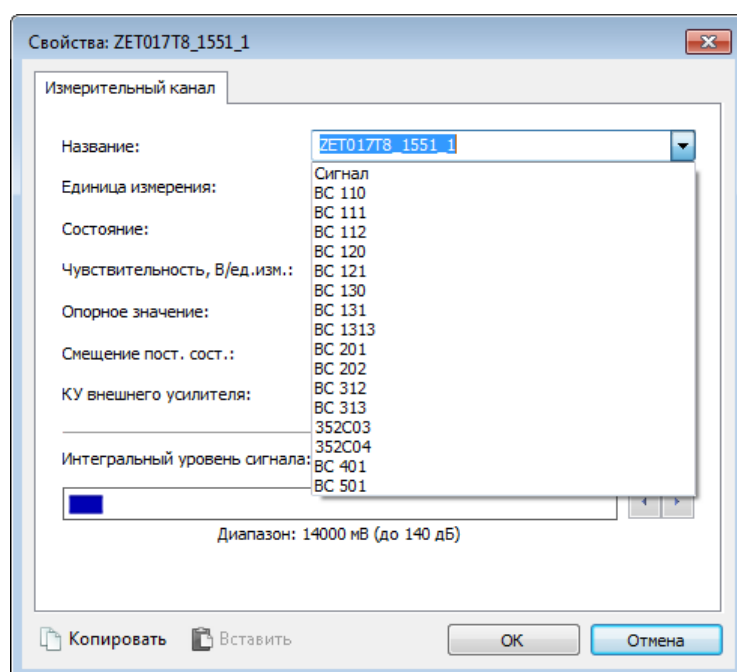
Свойства: ZET017T8_1551_1

Измерительный канал

Название:
ZET017T8_1551_1

Единица измерения:

Состояние:

Чувствительность, В/ед.изм.:

Опорное значение:

Смещение пост. сост.:

КУ внешнего усилителя:

Сигнал
ВС 110
ВС 111
ВС 112
ВС 120
ВС 121
ВС 130
ВС 131
ВС 1313
ВС 201
ВС 202
ВС 312
ВС 313
352С03
352С04
ВС 401
ВС 501

Интегральный уровень сигнала:

Диапазон: 14000 мВ (до 140 дБ)

Копировать
Вставить
OK
Отмена